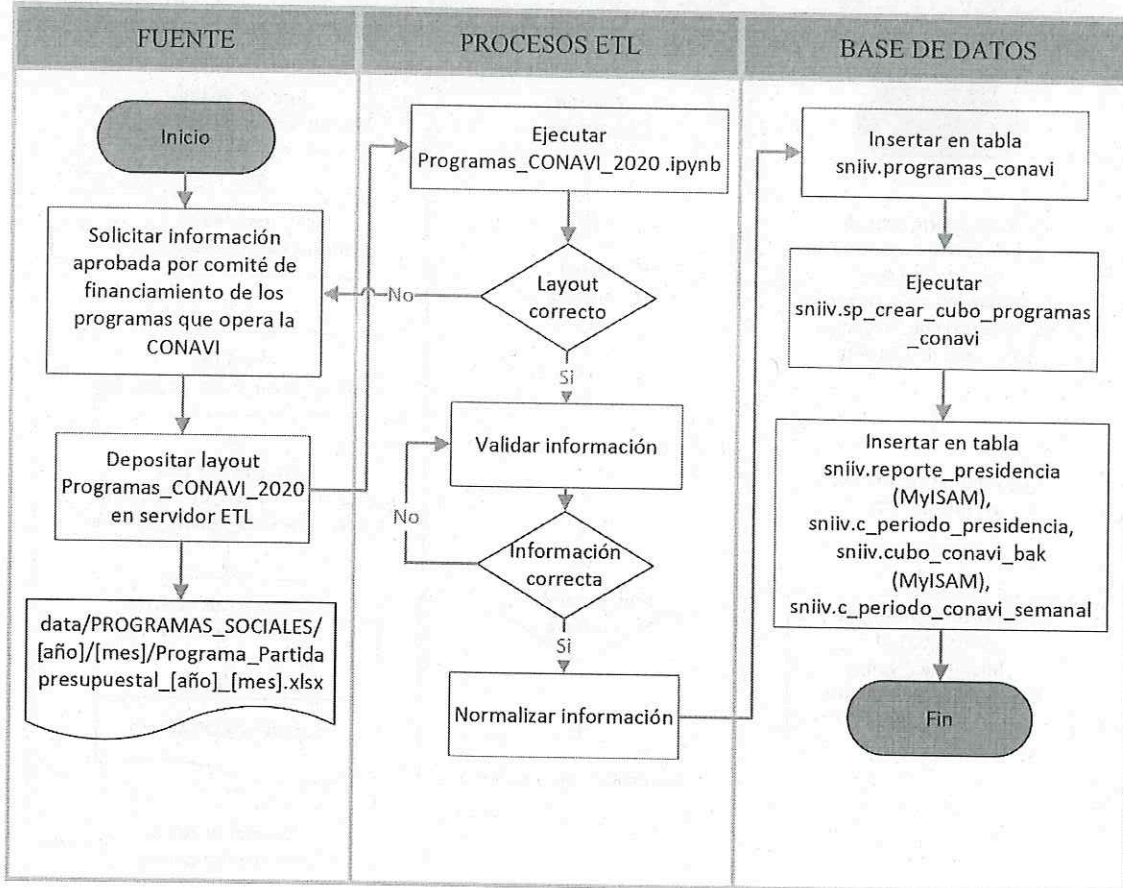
FUENTE

PROCESOS ETL

BASE DE DATOS

Inicio

Solicitar información aprobada por comité de financiamiento de los programas que opera la CONAVI

Depositar layout Programas_CONAVI_2020 en servidor ETL

data/PROGRAMAS_SOCIALES/[año]/[mes]/Programa_Partida presupuestal_[año]_[mes].xlsx

Ejecutar Programas_CONAVI_2020 .ipynb

Layout correcto

No

Si

Validar información

Información correcta

No

Si

Normalizar información

Insertar en tabla sniiv.programas_conavi

Ejecutar sniiv.sp_crear_cubo_programas _conavi

Insertar en tabla sniiv.reporte_presidencia (MyISAM), sniiv.c_periodo_presidencia, sniiv.cubo_conavi_bak (MyISAM), sniiv.c_periodo_conavi_semanal

Fin